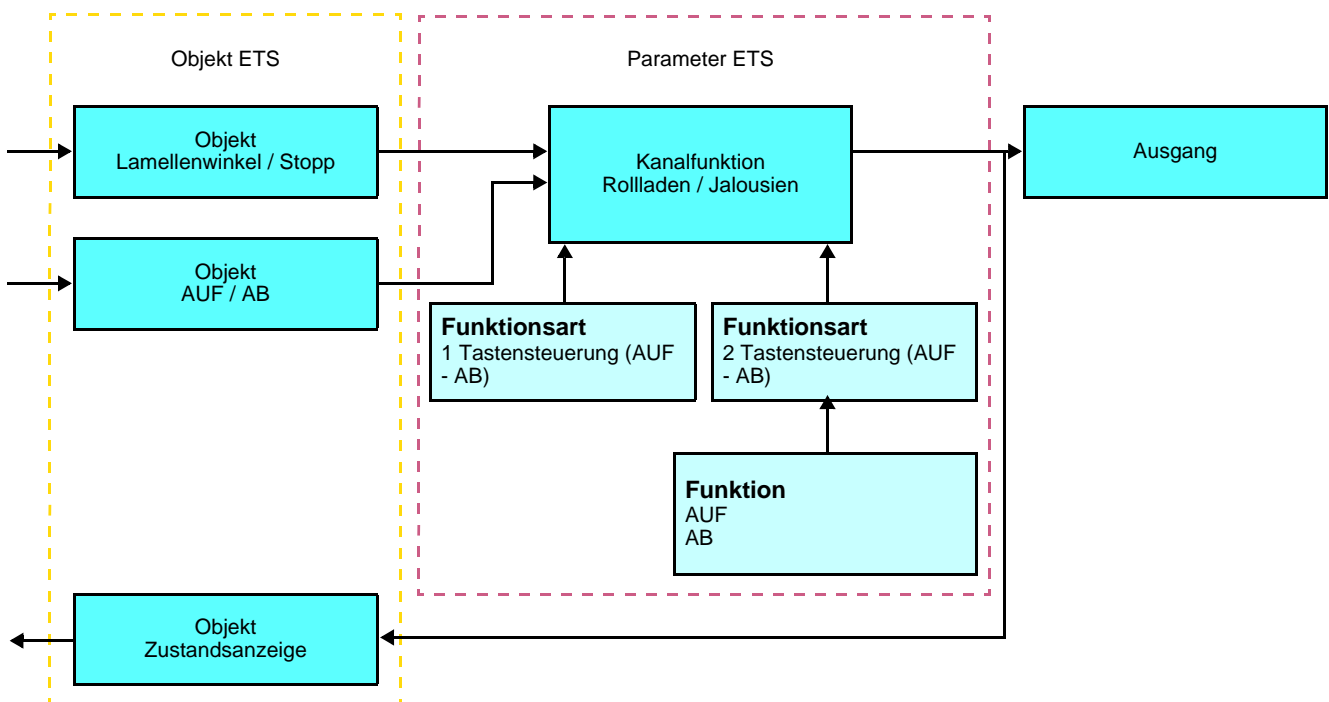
Objekt ETS

Parameter ETS

Objekt
Lamellenwinkel / Stopp

Kanalfunktion
Rollladen / Jalousien

Ausgang

Objekt
AUF / AB

Funktionsart
1 Tastensteuerung (AUF - AB)

Funktionsart
2 Tastensteuerung (AUF - AB)

Funktion
AUF
AB

Objekt
Zustandsanzeige